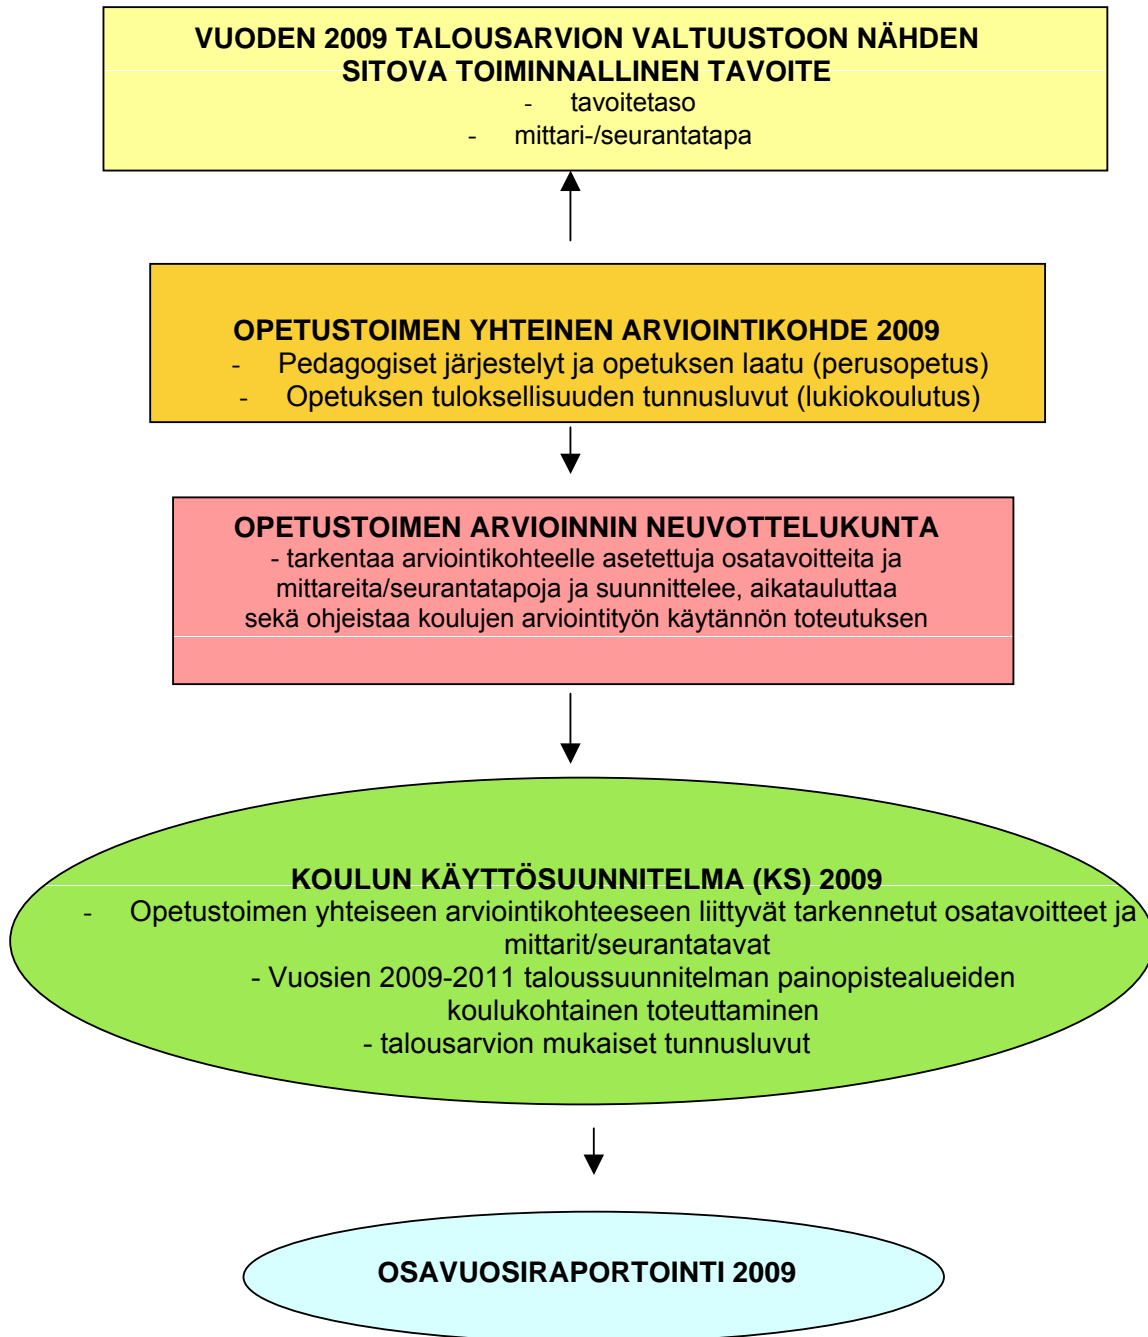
VUODEN 2009 TALOUSARVION VALTUUSTOON NÄHDEN SITOVA TOIMINNALLINEN TAVOITE
- tavoitetaso
- mittari-/seurantatapa

OPETUSTOIMEN YHTEINEN ARVIOINTIKOHDE 2009
- Pedagogiset järjestelyt ja opetuksen laatu (perusopetus)
- Opetuksen tuloksellisuuden tunnusluvut (lukiokoulutus)

OPETUSTOIMEN ARVIOINNIN NEUVOTTELUKUNTA
- tarkentaa arviointikohteelle asetettuja osatavoitteita ja mittareita/seurantatapoja ja suunnittelee, aikatauluttaa sekä ohjeistaa koulujen arviointityön käytännön toteutuksen

KOULUN KÄYTTÖSUUNNITELMA (KS) 2009
- Opetustoimen yhteiseen arviointikohteeseen liittyvät tarkennetut osatavoitteet ja mittarit/seurantatavat
- Vuosien 2009-2011 taloussuunnitelman painopistealueiden koulukohtainen toteuttaminen
- talousarvion mukaiset tunnusluvut

OSAVUOSIRAPORTOINTI 2009